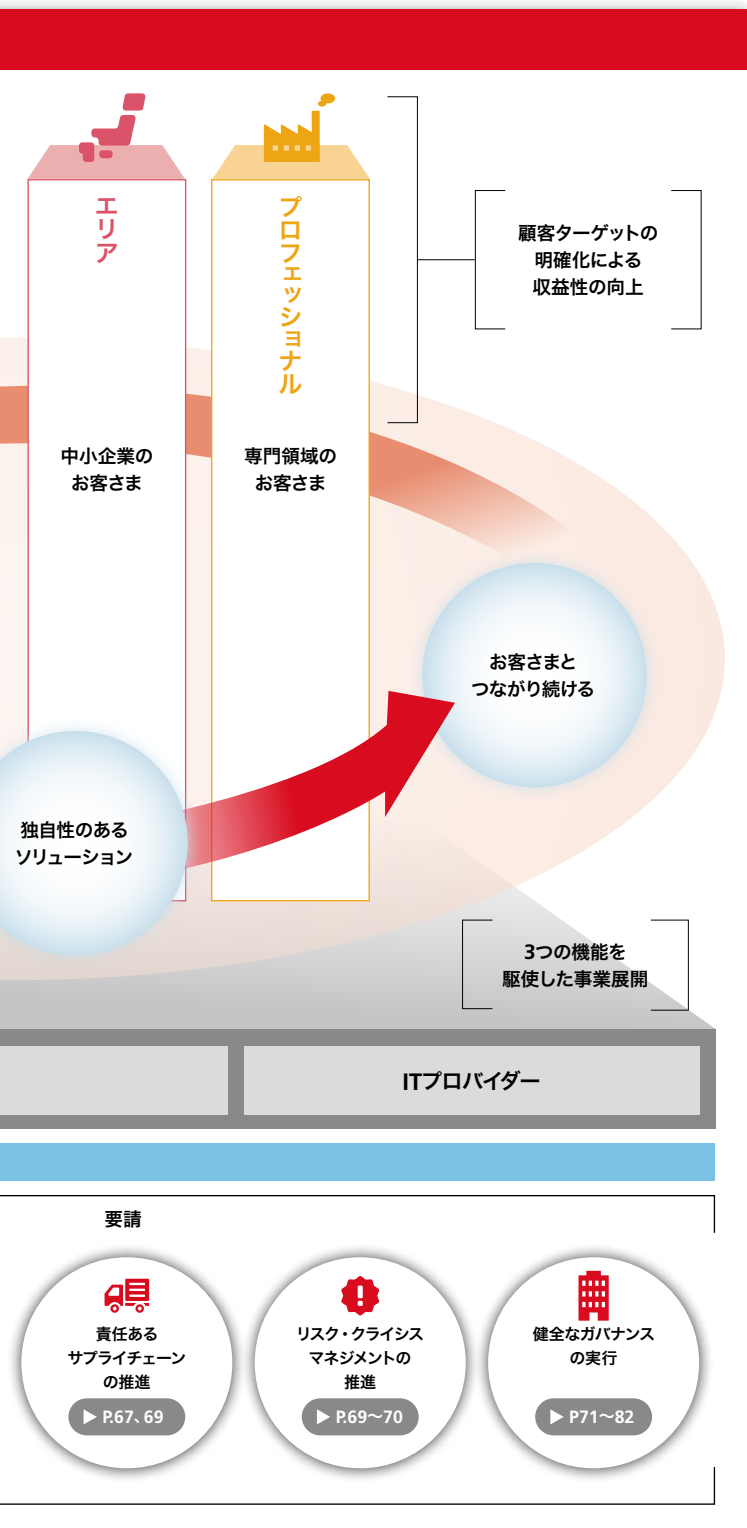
エリア

プロフェッショナル

顧客ターゲットの明確化による収益性の向上

中小企業のお客さま

専門領域のお客さま

お客さまとつながり続ける

独自性のあるソリューション

3つの機能を駆使した事業展開

ITプロバイダー

要請

責任あるサプライチェーンの推進

▶ P.67、69

リスク・クライシスマネジメントの推進

▶ P.69〜70

健全なガバナンスの実行

▶ P71〜82